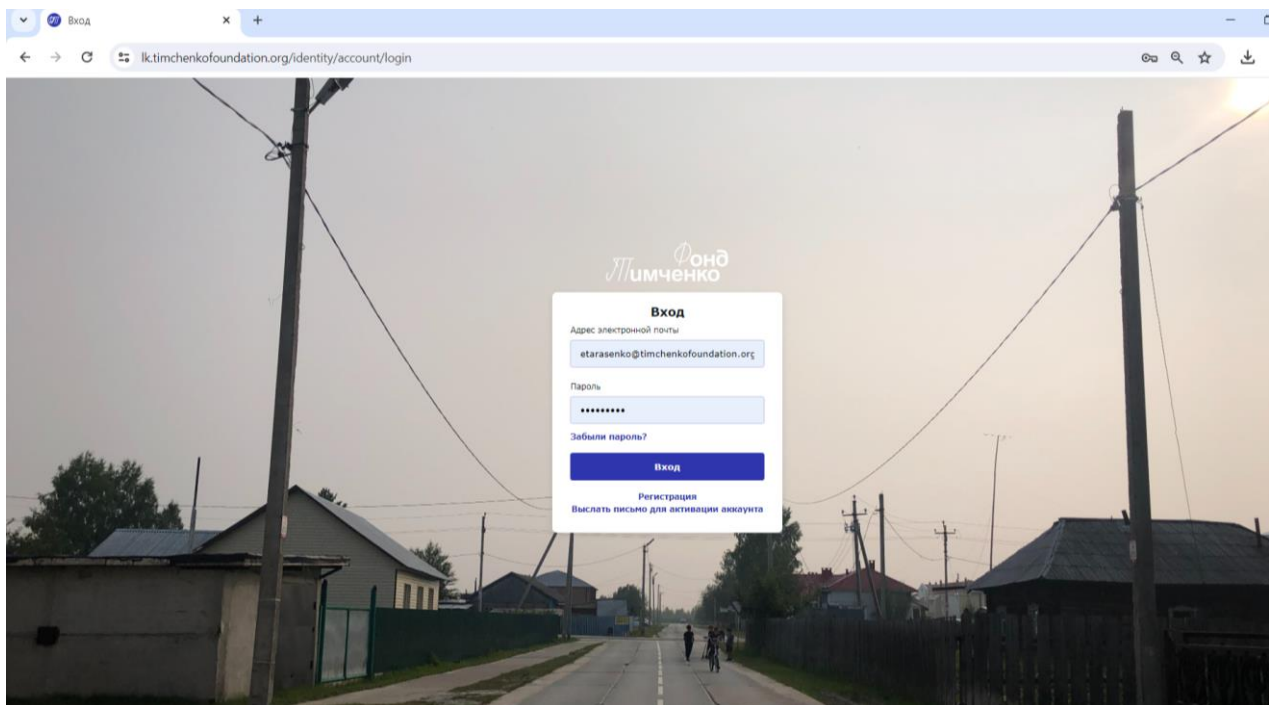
Вход
×
+

lk.timchenkofoundation.org/identity/account/login

Фонд Тимченко

Вход

Адрес электронной почты

etarasenko@timchenkofoundation.org

Пароль

•••••••••

Забыли пароль?

Вход

Регистрация
Выслать письмо для активации аккаунта